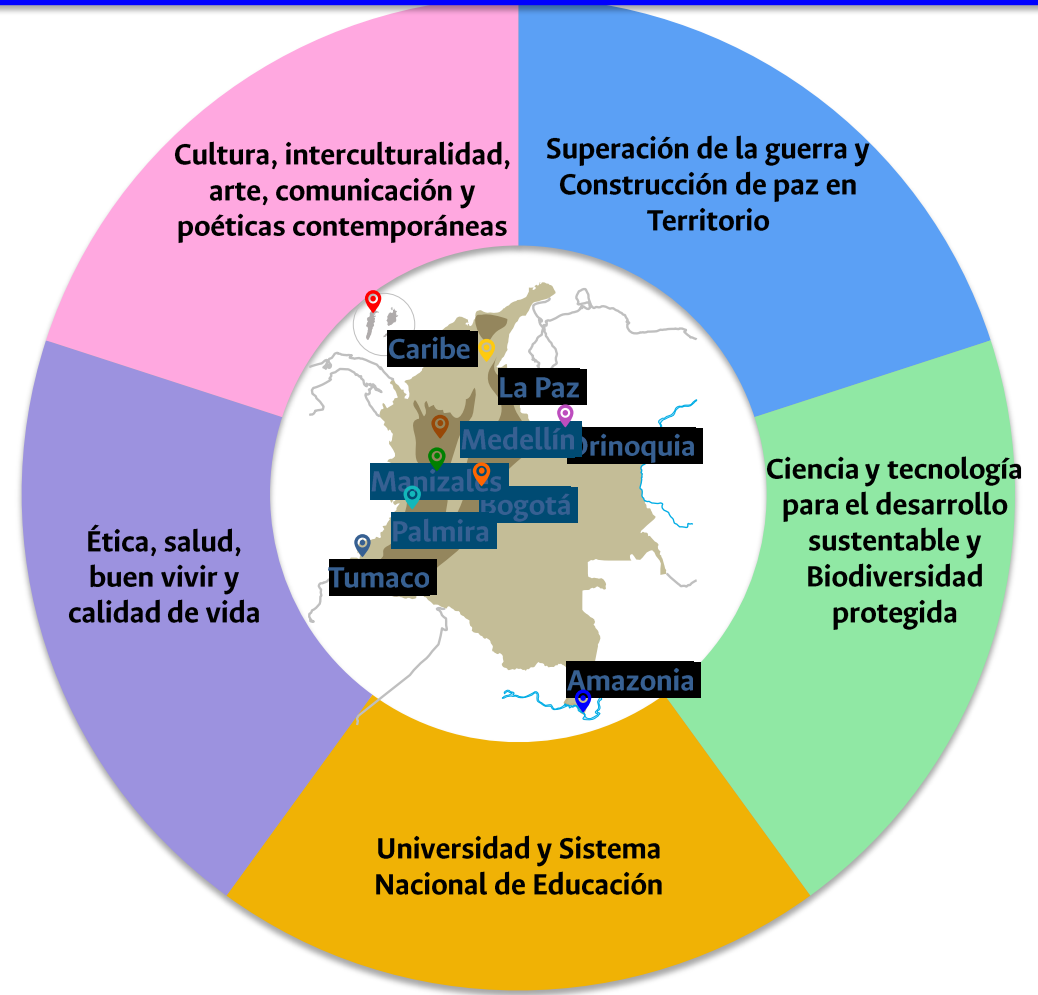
Cultura, interculturalidad, arte, comunicación y poéticas contemporáneas

Superación de la guerra y Construcción de paz en Territorio

Ciencia y tecnología para el desarrollo sustentable y Biodiversidad protegida

Universidad y Sistema Nacional de Educación

Ética, salud, buen vivir y calidad de vida

Caribe
La Paz
Medellín
Orinoquia
Manizales
Bogotá
Palmira
Tumaco
Amazonia